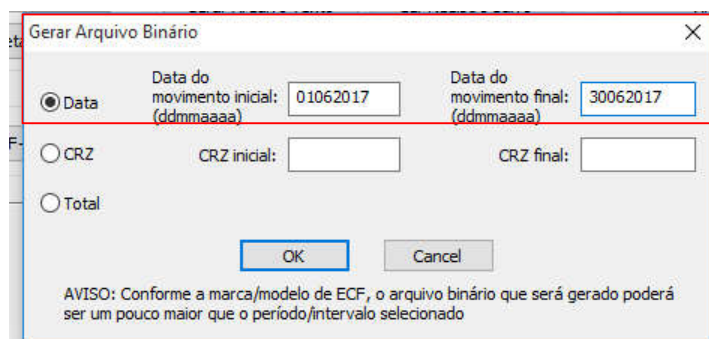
Gerar Arquivo Binário

Data

Data do movimento inicial: (ddmmaaaa) 01062017

Data do movimento final: (ddmmaaaa) 30062017

CRZ

CRZ inicial:

CRZ final:

Total

OK

Cancel

AVISO: Conforme a marca/modelo de ECF, o arquivo binário que será gerado poderá ser um pouco maior que o período/intervalo selecionado